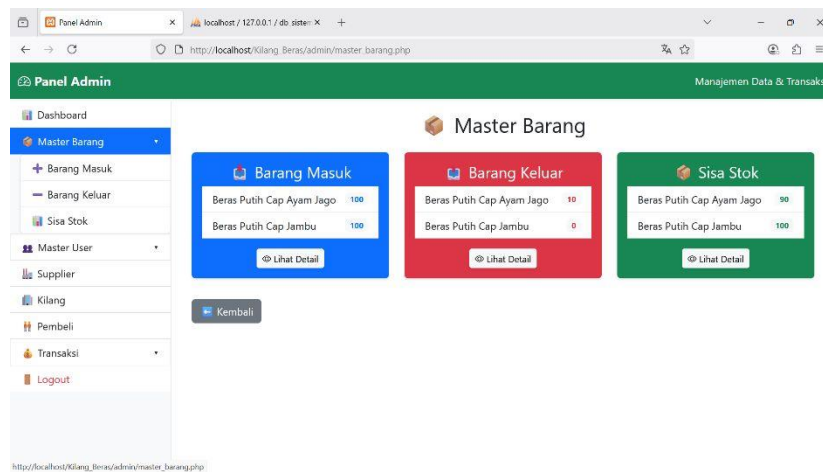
Panel Admin ×
localhost / 127.0.0.1 / db_sistem ×
+
http://localhost/Kilang_Beras/admin/master_barang.php

Panel Admin
Manajemen Data & Transaks

Dashboard
Master Barang
Barang Masuk
Barang Keluar
Sisa Stok
Master User
Supplier
Kilang
Pembeli
Transaksi
Logout

Master Barang

Barang Masuk
| Beras Putih Cap Ayam Jago | 100 |
|---|---|
| Beras Putih Cap Jambu | 100 |

Lihat Detail

Barang Keluar
| Beras Putih Cap Ayam Jago | 10 |
|---|---|
| Beras Putih Cap Jambu | 0 |

Lihat Detail

Sisa Stok
| Beras Putih Cap Ayam Jago | 90 |
|---|---|
| Beras Putih Cap Jambu | 100 |

Lihat Detail

Kembali

http://localhost/Kilang_Beras/admin/master_barang.php